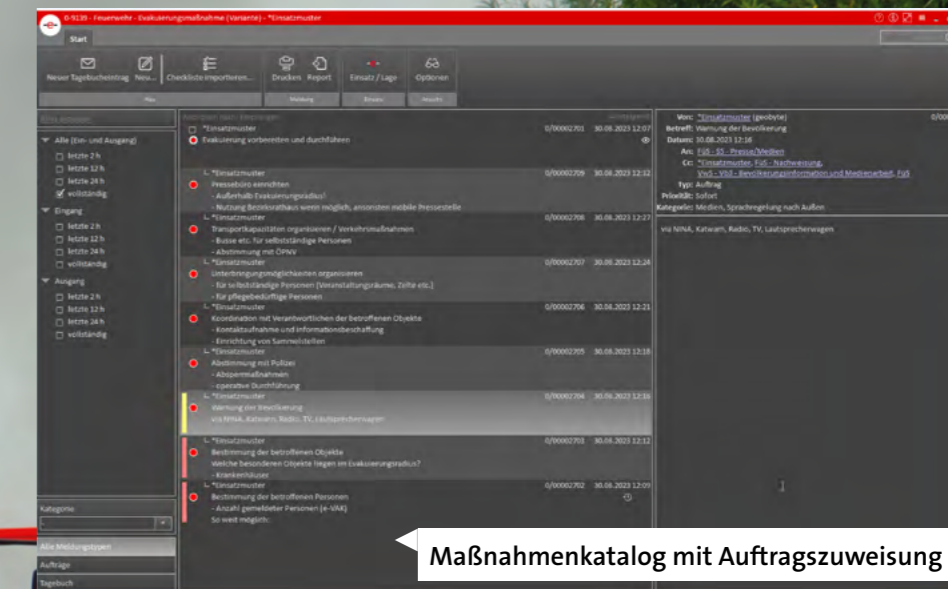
0-9139 - Feuerwehr - Evakuierungsmaßnahme (Variante) - *Einsatzmuster

Start

Neuer Tagebucheintrag Neu... Checkliste importieren... Drucken Report Einsatz / Lage Optionen

Neu Meldung Einsatz Ansicht

Alle (Ein- und Ausgang)
letzte 2 h
letzte 12 h
letzte 24 h
vollständig
Eingang
letzte 2 h
letzte 12 h
letzte 24 h
vollständig
Ausgang
letzte 2 h
letzte 12 h
letzte 24 h
vollständig

*Einsatzmuster
Evakuierung vorbereiten und durchführen
0/00002701 30.08.2023 12:07

*Einsatzmuster
Pressebüro einrichten
- Außerhalb Evakuierungsradius!
- Nutzung Bezirksrathaus wenn möglich, ansonsten mobile Pressestelle
0/00002709 30.08.2023 12:12

*Einsatzmuster
Transportkapazitäten organisieren / Verkehrsmaßnahmen
- Busse etc. für selbstständige Personen
- Abstimmung mit ÖPNV
0/00002708 30.08.2023 12:27

*Einsatzmuster
Unterbringungsmöglichkeiten organisieren
- für selbstständige Personen (Veranstaltungsräume, Zelte etc.)
- für pflegebedürftige Personen
0/00002707 30.08.2023 12:24

*Einsatzmuster
Koordination mit Verantwortlichen der betroffenen Objekte
- Kontaktaufnahme und Informationsbeschaffung
- Einrichtung von Sammelstellen
0/00002706 30.08.2023 12:21

*Einsatzmuster
Abstimmung mit Polizei
- Absperrmaßnahmen
- operative Durchführung
0/00002705 30.08.2023 12:18

*Einsatzmuster
Warnung der Bevölkerung
via NINA, Katwarn, Radio, TV, Lautsprecherwagen
0/00002704 30.08.2023 12:16

*Einsatzmuster
Bestimmung der betroffenen Objekte
Welche besonderen Objekte liegen im Evakuierungsradius?
- Krankenhäuser
0/00002703 30.08.2023 12:12

*Einsatzmuster
Bestimmung der betroffenen Personen
- Anzahl gemeldeter Personen (e-VMK)
So weit möglich:
0/00002702 30.08.2023 12:09

Von: *Einsatzmuster (geobyte)
Betreff: Warnung der Bevölkerung
Datum: 30.08.2023 12:16
An: FüS - S5 - Presse/Medien
Cc: *Einsatzmuster, FüS - Nachweisung, VwS - VS3 - Bevölkerungsinformation und Medienarbeit, FüS
Typ: Auftrag
Priorität: Sofort
Kategorie: Medien, Sprachregelung nach Außen

via NINA, Katwarn, Radio, TV, Lautsprecherwagen

Kategorie

Alle Meldungstypen
Aufträge
Tagebuch

Maßnahmenkatalog mit Auftragszuweisung